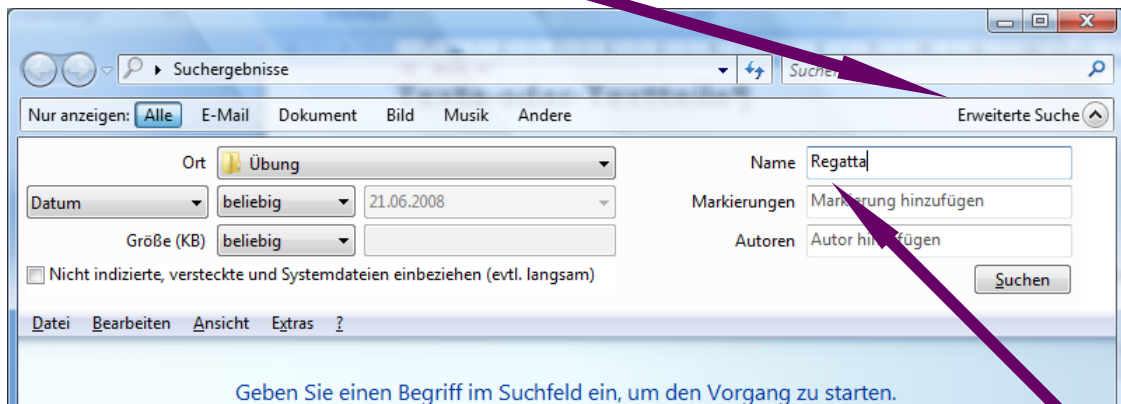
Suchergebnisse

Suchen

Nur anzeigen: Alle E-Mail Dokument Bild Musik Andere

Erweiterte Suche

Ort Übung

Datum beliebig 21.06.2008

Größe (KB) beliebig

Nicht indizierte, versteckte und Systemdateien einbeziehen (evtl. langsam)

Name Regatta

Markierungen Markierung hinzufügen

Autoren Autor hinzufügen

Suchen

Datei Bearbeiten Ansicht Extras ?

Geben Sie einen Begriff im Suchfeld ein, um den Vorgang zu starten.